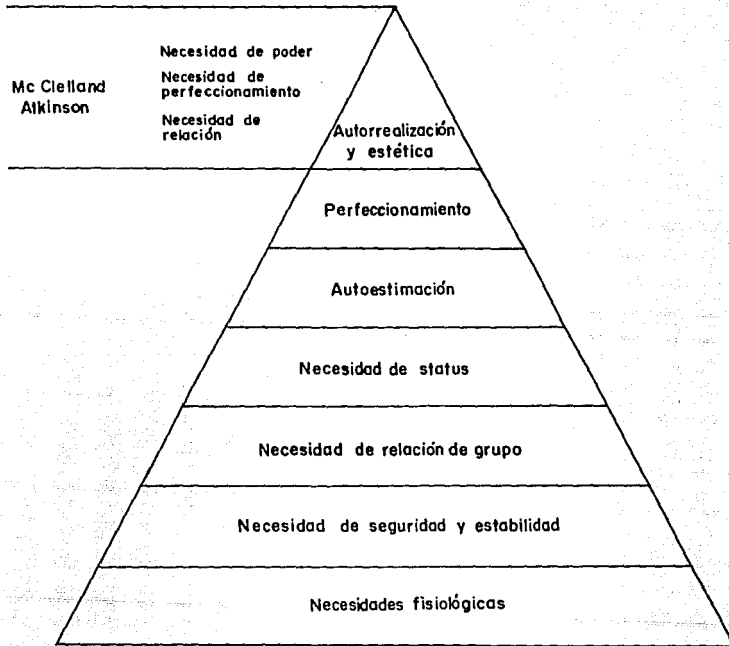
Mc Clelland
Atkinson

Necesidad de poder
Necesidad de perfeccionamiento
Necesidad de relación

Autorrealización y estética

Perfeccionamiento

Autoestimación

Necesidad de status

Necesidad de relación de grupo

Necesidad de seguridad y estabilidad

Necesidades fisiológicas